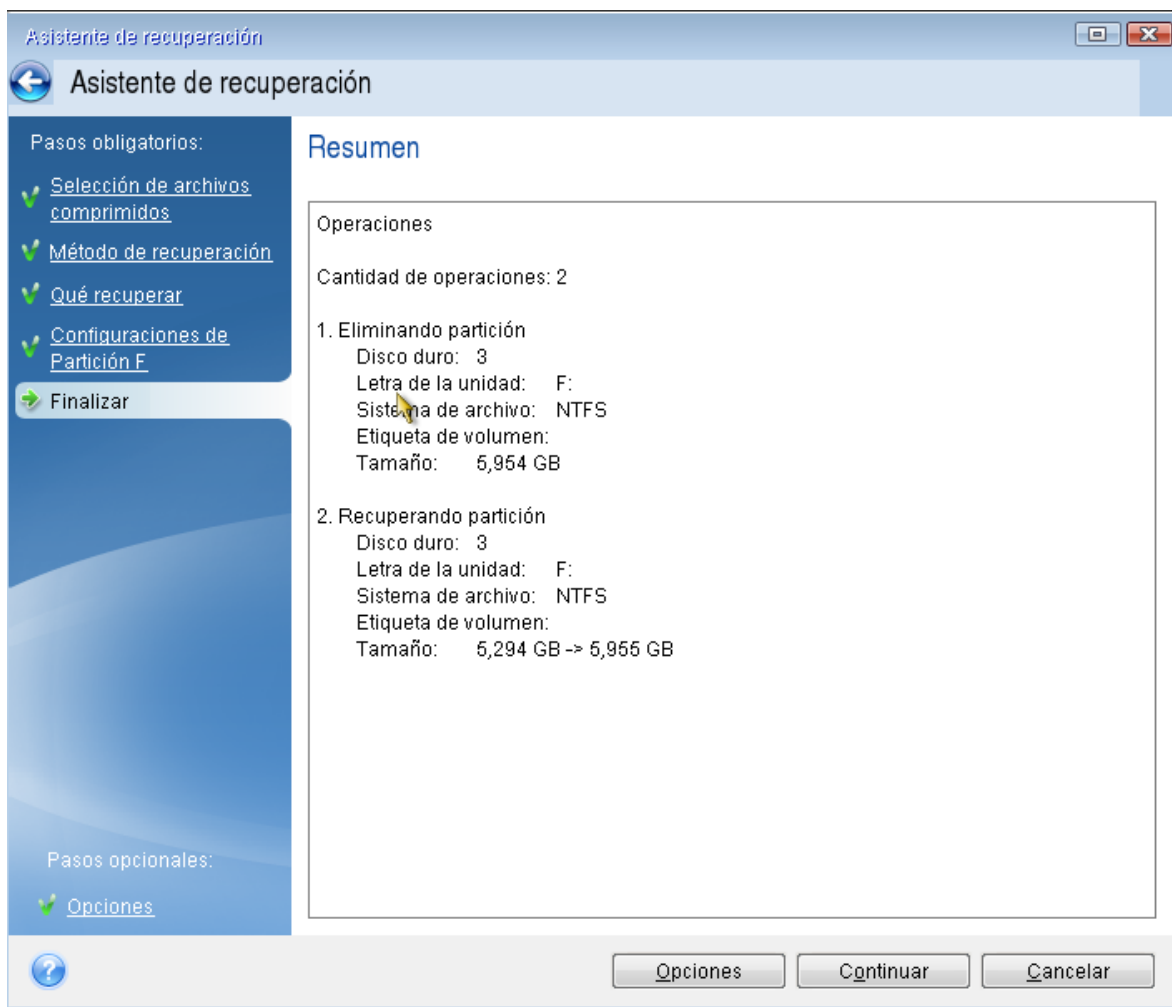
Asistente de recuperación

Asistente de recuperación

Pasos obligatorios:

Selección de archivos comprimidos

Método de recuperación

Qué recuperar

Configuraciones de Partición F

Finalizar

Pasos opcionales:

Opciones

Resumen

Operaciones

Cantidad de operaciones: 2

1. Eliminando partición
Disco duro: 3
Letra de la unidad: F:
Sistema de archivo: NTFS
Etiqueta de volumen:
Tamaño: 5,954 GB

2. Recuperando partición
Disco duro: 3
Letra de la unidad: F:
Sistema de archivo: NTFS
Etiqueta de volumen:
Tamaño: 5,294 GB -> 5,955 GB

Opciones Continuar Cancelar